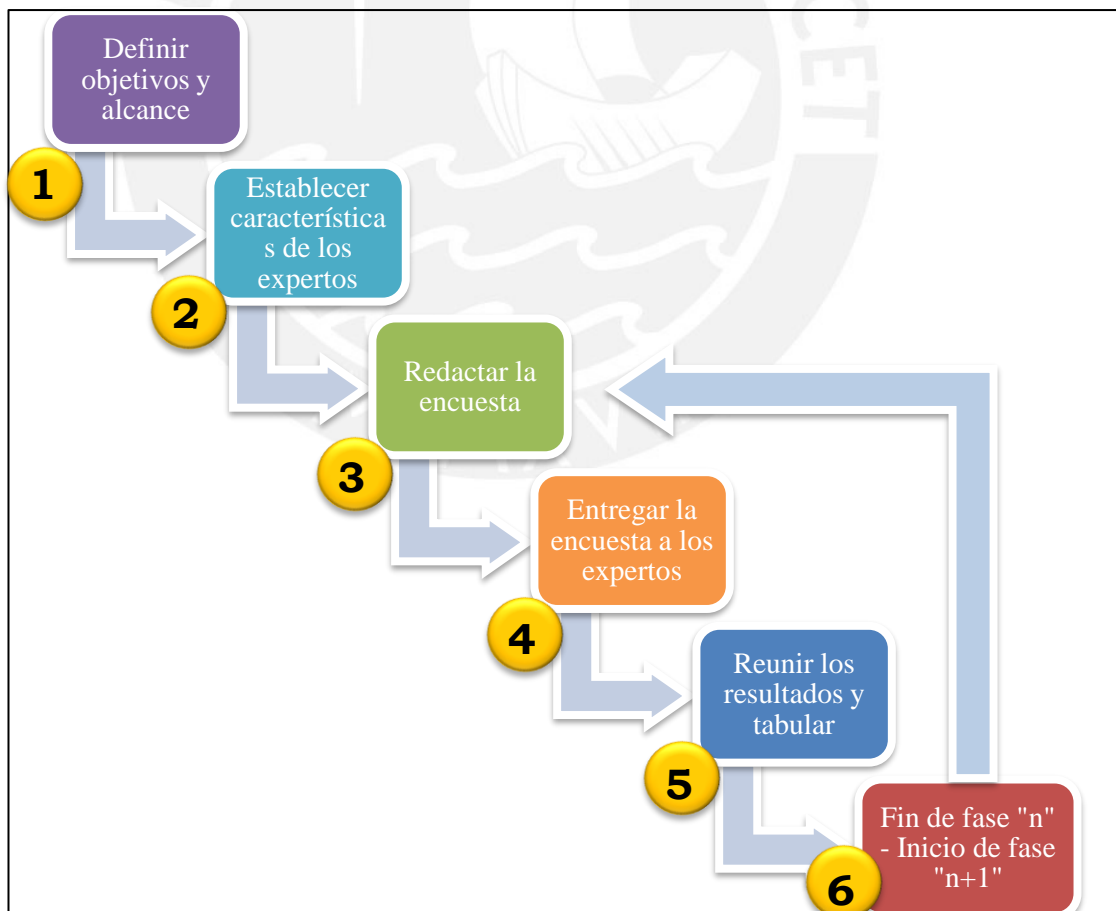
Definir objetivos y alcance

1

Establecer característica s de los expertos

2

Redactar la encuesta

3

Entregar la encuesta a los expertos

4

Reunir los resultados y tabular

5

Fin de fase "n" - Inicio de fase "n+1"

6